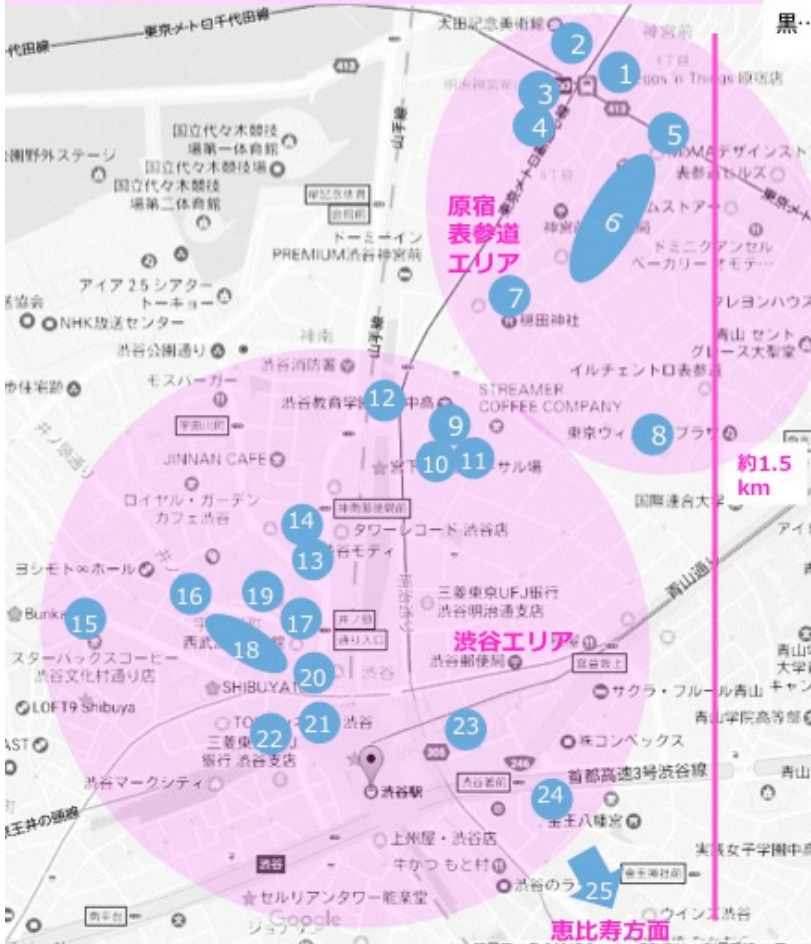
黒…
東京メトロ千代田線
代田線
太田記念美術館
神宮前
4丁目
Tsogs 'n Things 原宿店
413
明治神宮前
国立代々木競技場第一体育館
国立代々木競技場
場第一体育館
園野外ステージ
国立代々木競技場第二体育館
東京メトロ副都心線
MOMAデザインストア
表参道ヒルズ
原宿
表参道
エリア
ムストア
神宮前
ドミニクアンセル
ベーカリー オモテ…
ドーミーイン
PREMIUM渋谷神宮前
アイア25シアタートーキョー
送協会
NHK放送センター
穏田神社
クレヨンハウス
神南
青山 セント
グレース大聖堂
渋谷公園通り
渋谷消防署
モスバーガー
イルチェントロ表参道
渋谷教育学園渋谷中高
STREAMER
COFFEE COMPANY
東京ウィメンズプラザ
宇田川町
JINNAN CAFE
宮下
サル場
約1.5
km
ロイヤル・ガーデンカフェ渋谷
神南郵便局前
国際連合大学
タワーレコード 渋谷店
谷モディ
ヨシモト∞ホール
三菱東京UFJ銀行
渋谷明治通支店
青山通り
Bunka
西武
井ノ頭
通り入口
渋谷エリア
スターバックスコーヒー
渋谷文化村通り店
渋谷郵便局
宮益坂上
SHIBUYA
サクラ・フルール青山
LOFT9 Shibuya
渋谷
青山学院高等部
TO
三菱東京UFJ
銀行 渋谷支店
渋谷
コンベックス
渋谷マークシティ
渋谷駅
渋谷警察
首都高速3号渋谷線
青山
京王井の頭線
金王八幡宮
上州屋・渋谷店
牛かつ もと村
実践女子学園中高
渋谷
セルリアンタワー能楽堂
渋谷のラ
金王神社前
南平台
ウインズ渋谷
恵比寿方面
Google
1
2
3
4
5
6
7
8
9
10
11
12
13
14
15
16
17
18
19
20
21
22
23
24
25